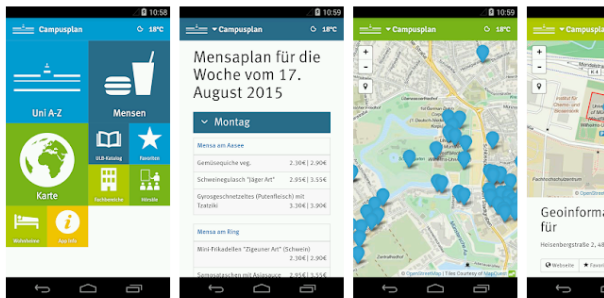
10:58
Campusplan
18°C
Uni A-Z
Mensen
ULB-Katalog
Favoriten
Karte
Fachbereiche
Hörsäle
Wohnheime
App Info

10:58
Campusplan
18°C
Mensaplan für die Woche vom 17. August 2015
Montag
Mensa am Aasee
Gemüsequiche veg. 2.30€ | 2.90€
Schweinegulasch "Jäger Art" 2.95€ | 3.55€
Gyrosgeschnetzeltes (Putenfleisch) mit Tzatziki 3.30€ | 3.90€
Mensa am Ring
Mini-Frikadellen "Zigeuner Art" (Schwein) 2.30€ | 2.90€
Gemüsetaschen mit Asiasauce 2.95€ | 3.55€

10:59
Campusplan
18°C
© OpenStreetMap | Tiles Courtesy of MapQuest

Campusplan
Geoinformatik für
Heisenbergstraße 2, 48
Webseite
Favorit
© OpenStreetMap
Fachhochschulzentrum